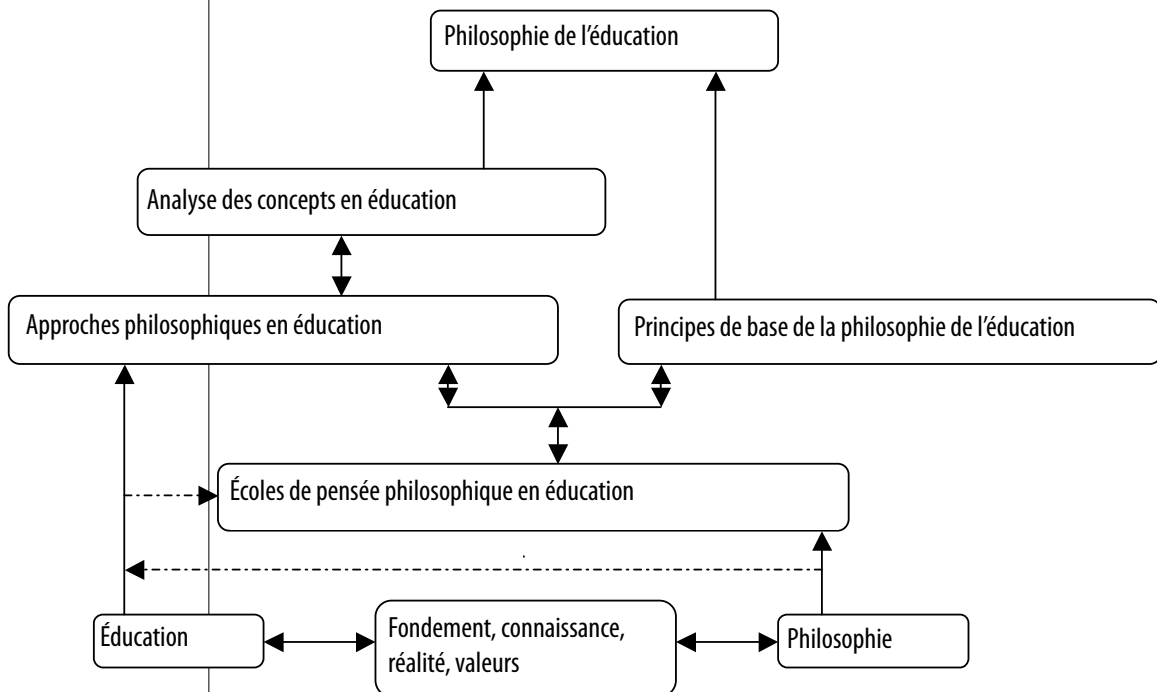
Philosophie de l’éducation

Analyse des concepts en éducation

Approches philosophiques en éducation

Principes de base de la philosophie de l’éducation

Écoles de pensée philosophique en éducation

Éducation

Fondement, connaissance, réalité, valeurs

Philosophie